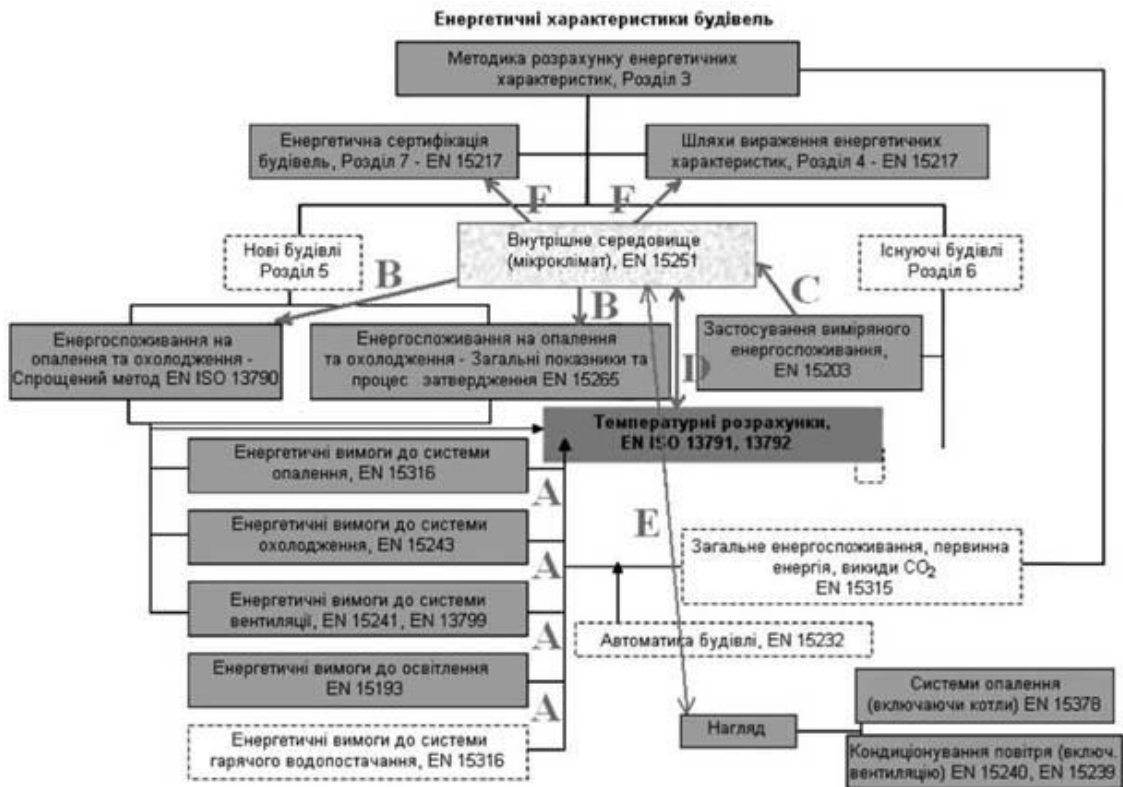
Енергетичні характеристики будівель

Методика розрахунку енергетичних характеристик, Розділ 3

Енергетична сертифікація будівель, Розділ 7 - EN 15217

Шляхи вираження енергетичних характеристик, Розділ 4 - EN 15217

F

F

Нові будівлі Розділ 5

Внутрішнє середовище (мікроклімат), EN 15251

Існуючі будівлі Розділ 6

B

B

C

Енергоспоживання на опалення та охолодження - Спрощений метод EN ISO 13790

Енергоспоживання на опалення та охолодження - Загальні показники та процес затвердження EN 15265

Застосування виміряного енергоспоживання, EN 15203

D

Температурні розрахунки, EN ISO 13791, 13792

Енергетичні вимоги до системи опалення, EN 15316

A

E

Енергетичні вимоги до системи охолодження, EN 15243

A

Загальне енергоспоживання, первинна енергія, викиди $CO_2$ EN 15315

Енергетичні вимоги до системи вентиляції, EN 15241, EN 13799

A

Автоматика будівлі, EN 15232

Енергетичні вимоги до освітлення EN 15193

A

Системи опалення (включаючи котли) EN 15378

Нагляд

Енергетичні вимоги до системи гарячого водопостачання, EN 15316

Кондиціонування повітря (включ. вентиляцію) EN 15240, EN 15239